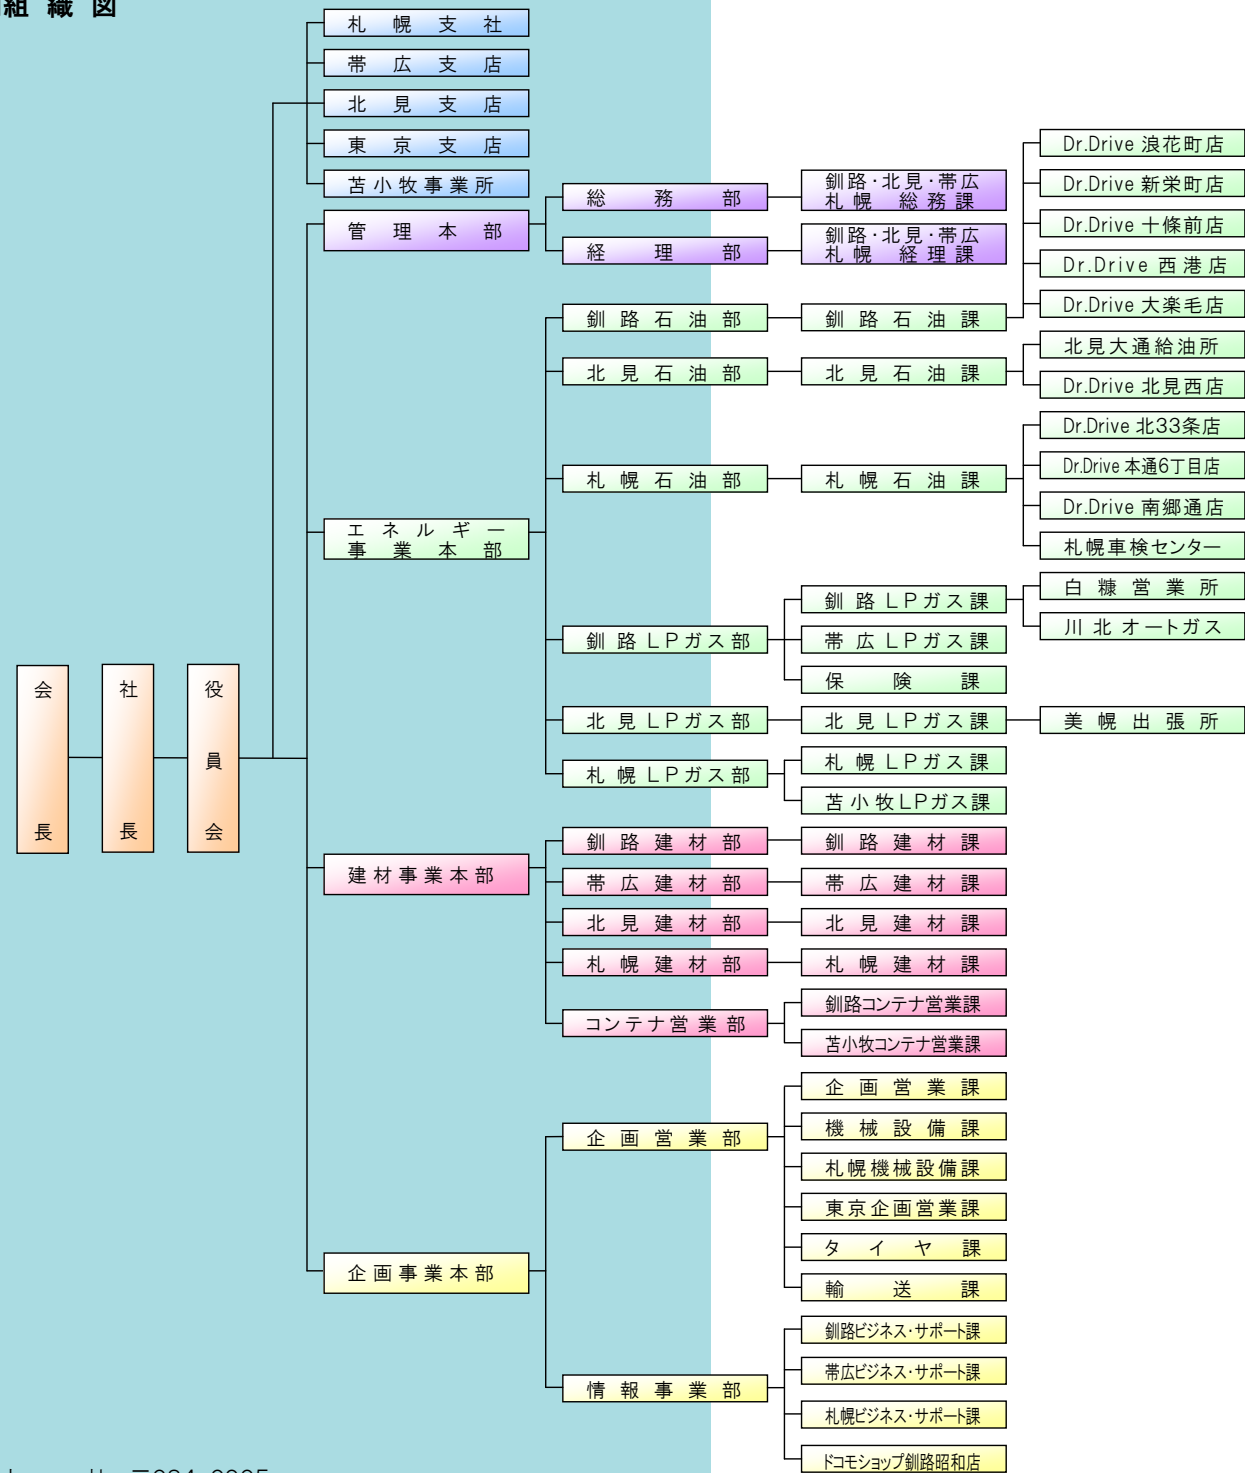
組 織 図

会長

社長

役員会

札幌支社
帯広支店
北見支店
東京支店
苫小牧事業所

管理本部
総務部
釧路・北見・帯広 札幌 総務課
経理部
釧路・北見・帯広 札幌 経理課

エネルギー事業本部
釧路石油部
釧路石油課
Dr.Drive 浪花町店
Dr.Drive 新栄町店
Dr.Drive 十條前店
Dr.Drive 西港店
Dr.Drive 大楽毛店
北見石油部
北見石油課
北見大通給油所
Dr.Drive 北見西店
札幌石油部
札幌石油課
Dr.Drive 北33条店
Dr.Drive 本通6丁目店
Dr.Drive 南郷通店
札幌車検センター
釧路LPガス部
釧路LPガス課
白糠営業所
川北オートガス
帯広LPガス課
保険課
北見LPガス部
北見LPガス課
美幌出張所
札幌LPガス部
札幌LPガス課
苫小牧LPガス課

建材事業本部
釧路建材部
釧路建材課
帯広建材部
帯広建材課
北見建材部
北見建材課
札幌建材部
札幌建材課
コンテナ営業部
釧路コンテナ営業課
苫小牧コンテナ営業課

企画事業本部
企画営業部
企画営業課
機械設備課
札幌機械設備課
東京企画営業課
タイヤ課
輸送課
情報事業部
釧路ビジネス・サポート課
帯広ビジネス・サポート課
札幌ビジネス・サポート課
ドコモショップ釧路昭和店

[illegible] 〒084-0905